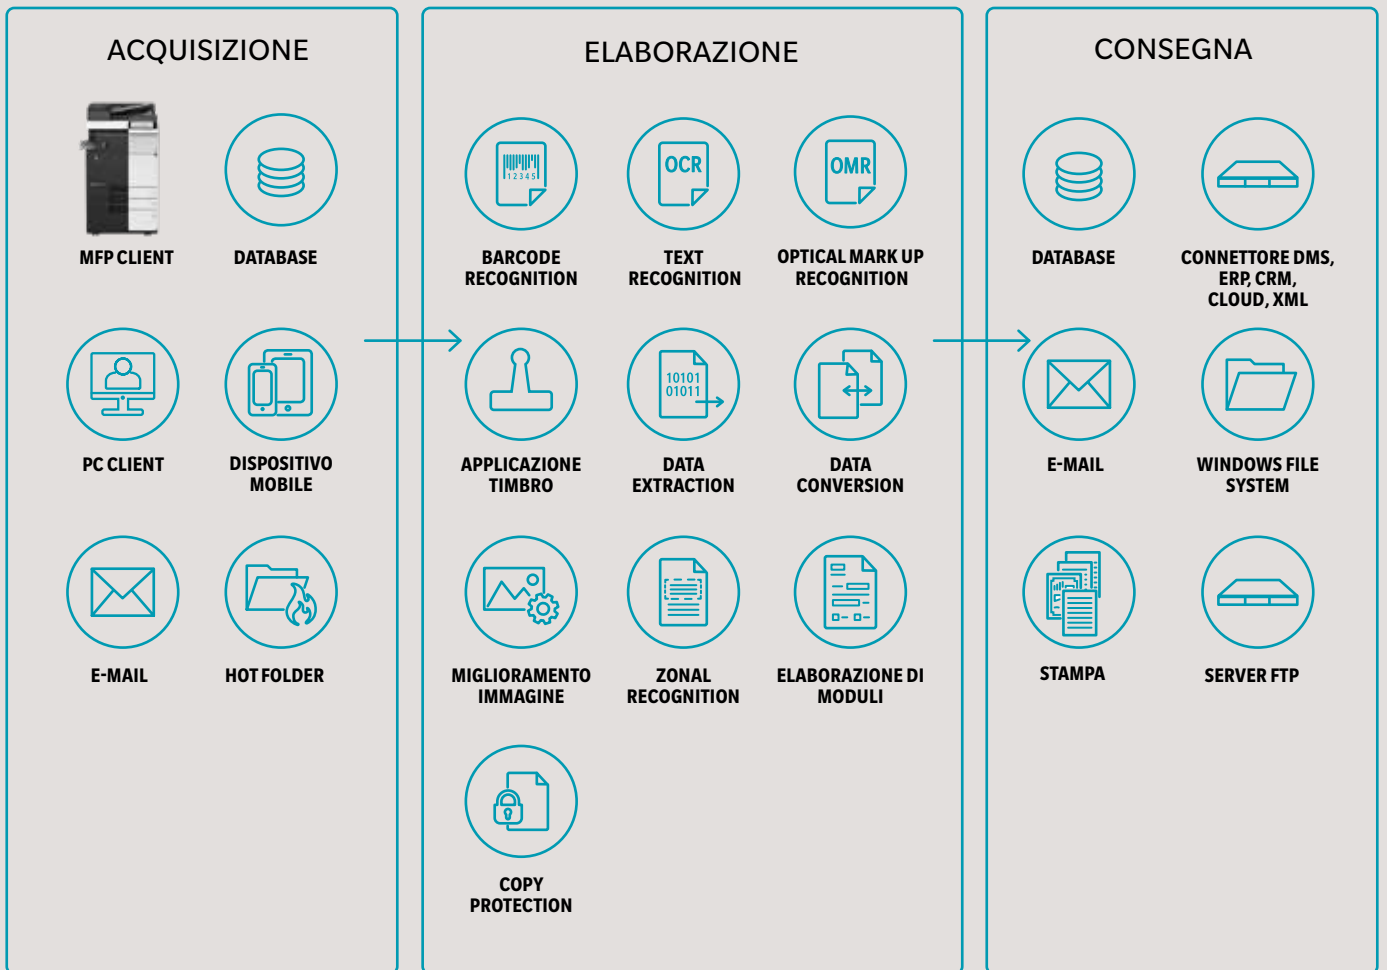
ACQUISIZIONE

MFP CLIENT

DATABASE

PC CLIENT

DISPOSITIVO MOBILE

E-MAIL

HOT FOLDER

ELABORAZIONE

12345

BARCODE RECOGNITION

OCR

TEXT RECOGNITION

OMR

OPTICAL MARK UP RECOGNITION

APPLICAZIONE TIMBRO

10101
01011

DATA EXTRACTION

DATA CONVERSION

MIGLIORAMENTO IMMAGINE

ZONAL RECOGNITION

ELABORAZIONE DI MODULI

COPY PROTECTION

CONSEGNA

DATABASE

CONNETTORE DMS, ERP, CRM, CLOUD, XML

E-MAIL

WINDOWS FILE SYSTEM

STAMPA

SERVER FTP